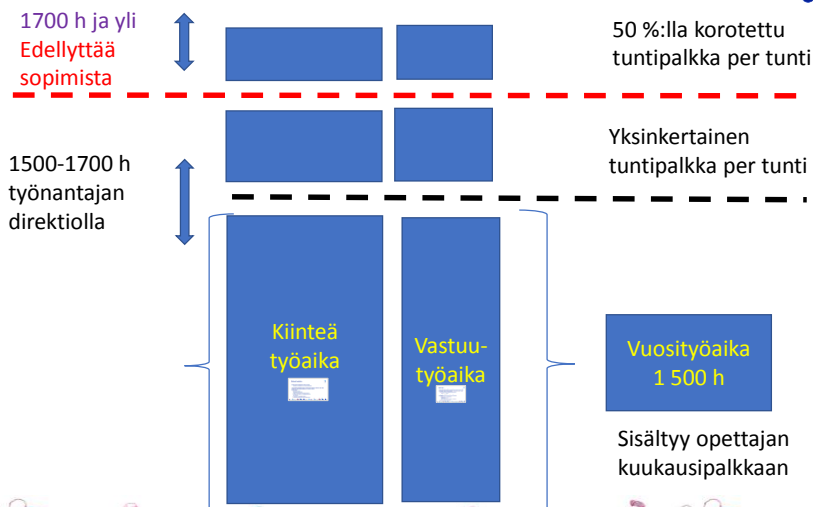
1700 h ja yli
Edellyttää sopimista

50 %:lla korotettu tuntipalkka per tunti

1500-1700 h työnantajan direktiolla

Yksinkertainen tuntipalkka per tunti

Kiinteä työaika

Vastuu-työaika

Vuosityöaika 1 500 h

Sisältyy opettajan kuukausipalkkaan